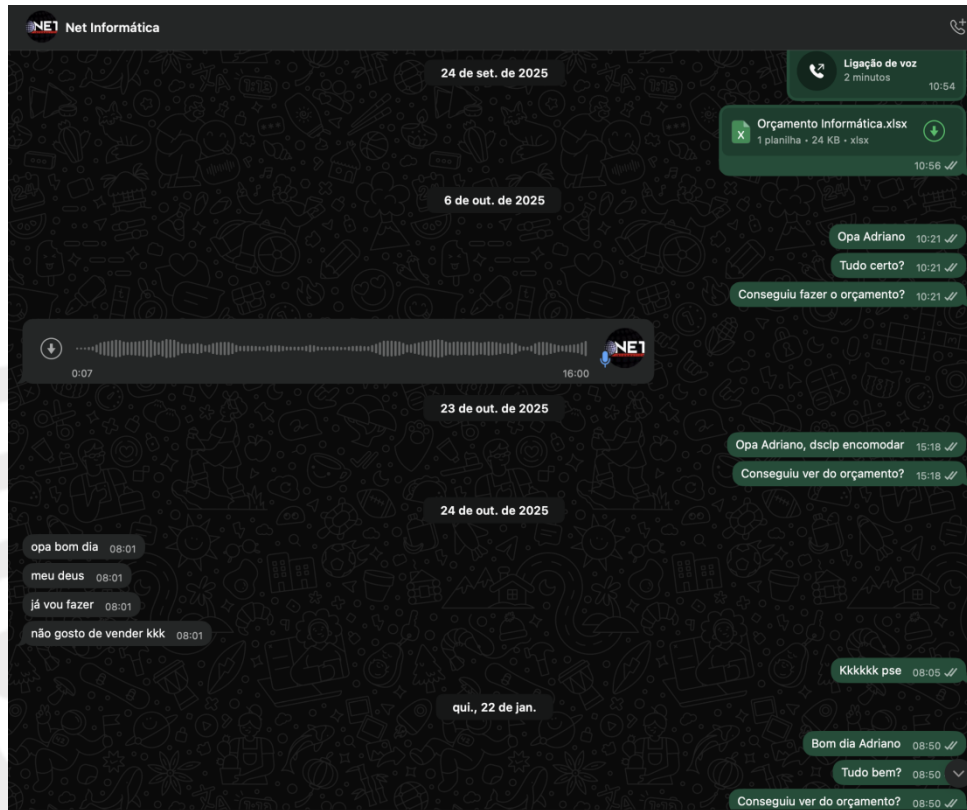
NET Net Informática

Ligação de voz
2 minutos
10:54

24 de set. de 2025

Orçamento Informática.xlsx
1 planilha • 24 KB • xlsx
10:56

6 de out. de 2025

Opa Adriano 10:21
Tudo certo? 10:21
Conseguiu fazer o orçamento? 10:21

0:07
16:00

23 de out. de 2025

Opa Adriano, dsclp encomodar 15:18
Conseguiu ver do orçamento? 15:18

24 de out. de 2025

opa bom dia 08:01
meu deus 08:01
já vou fazer 08:01
não gosto de vender kkk 08:01

Kkkkkk pse 08:05

qui., 22 de jan.

Bom dia Adriano 08:50
Tudo bem? 08:50
Conseguiu ver do orçamento? 08:50